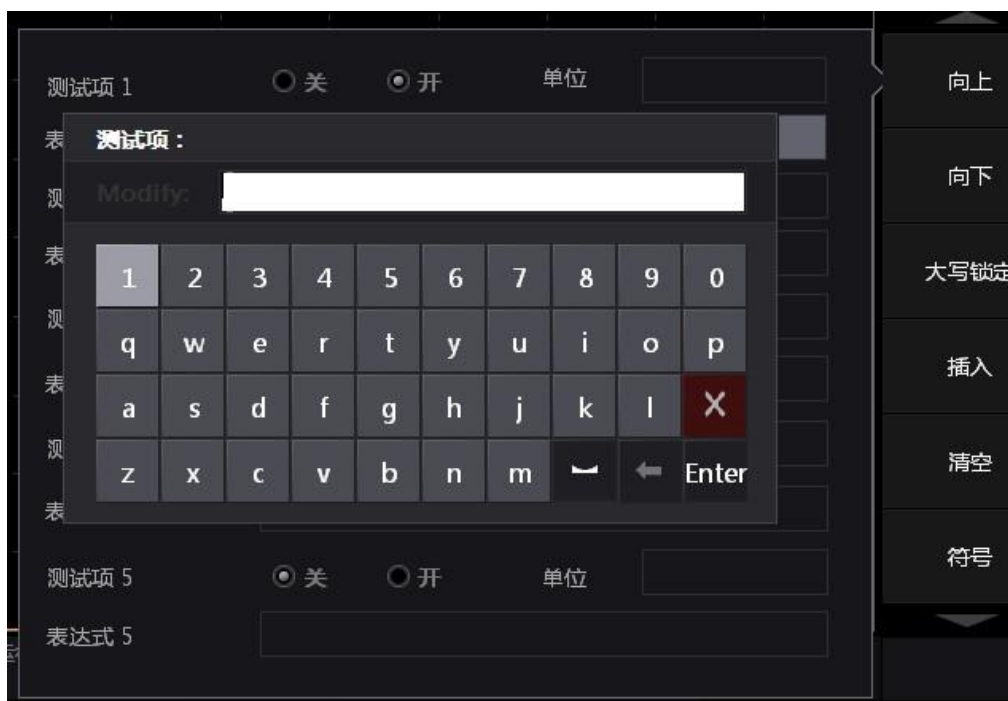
测试项 1 关 开 单位

表

测试项：

Modify:

测

表

测

表

测

表

| 1 | 2 | 3 | 4 | 5 | 6 | 7 | 8 | 9 | 0 |
|---|---|---|---|---|---|---|---|---|---|
| q | w | e | r | t | y | u | i | o | p |
| a | s | d | f | g | h | j | k | l | X |
| z | x | c | v | b | n | m | ␣ | ← | Enter |

测试项 5 关 开 单位

表达式 5

向上

向下

大写锁定

插入

清空

符号